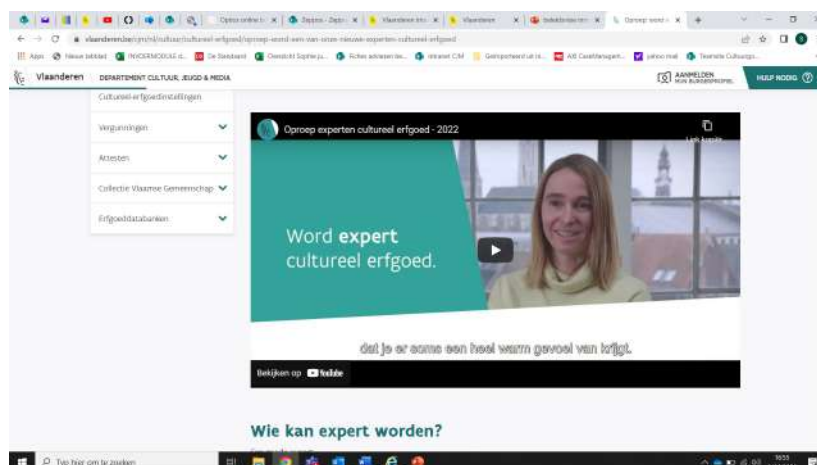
Optica online b | Zappos - Zapp | Vlaanderen int | Vlaanderen | Inkeldonker.com | Oproep word

vlaanderen.be/cjm/nl/cultuur/cultureel-erfgoed/oproep-word-een-van-onze-nieuwe-experten-cultureel-erfgoed

Apps | Nieuw tabblad | INVOERMODULE d... | De Standaard | Overzicht Sophie ju... | Fiches adressen te... | intranet CJM | Geïnspireerd uit te... | AB Cataloguegen... | yahoo mail | Toeristische Cultuurgo...

Vlaanderen DEPARTEMENT CULTUUR, JEUGD & MEDIA

AANMELDEN MIJN BURGERPROFIEL

HULP NODIG

Cultureel-erfgoedinstellingen

Vergunningen

Attesten

Collectie Vlaamse Gemeenschap

Erfgoeddatabanken

Oproep experten cultureel erfgoed - 2022

Link kopiër...

Word expert cultureel erfgoed.

dat je er soms een heel warm gevoel van krijgt.

Bekijken op YouTube

Wie kan expert worden?

Typ hier om te zoeken

16:55